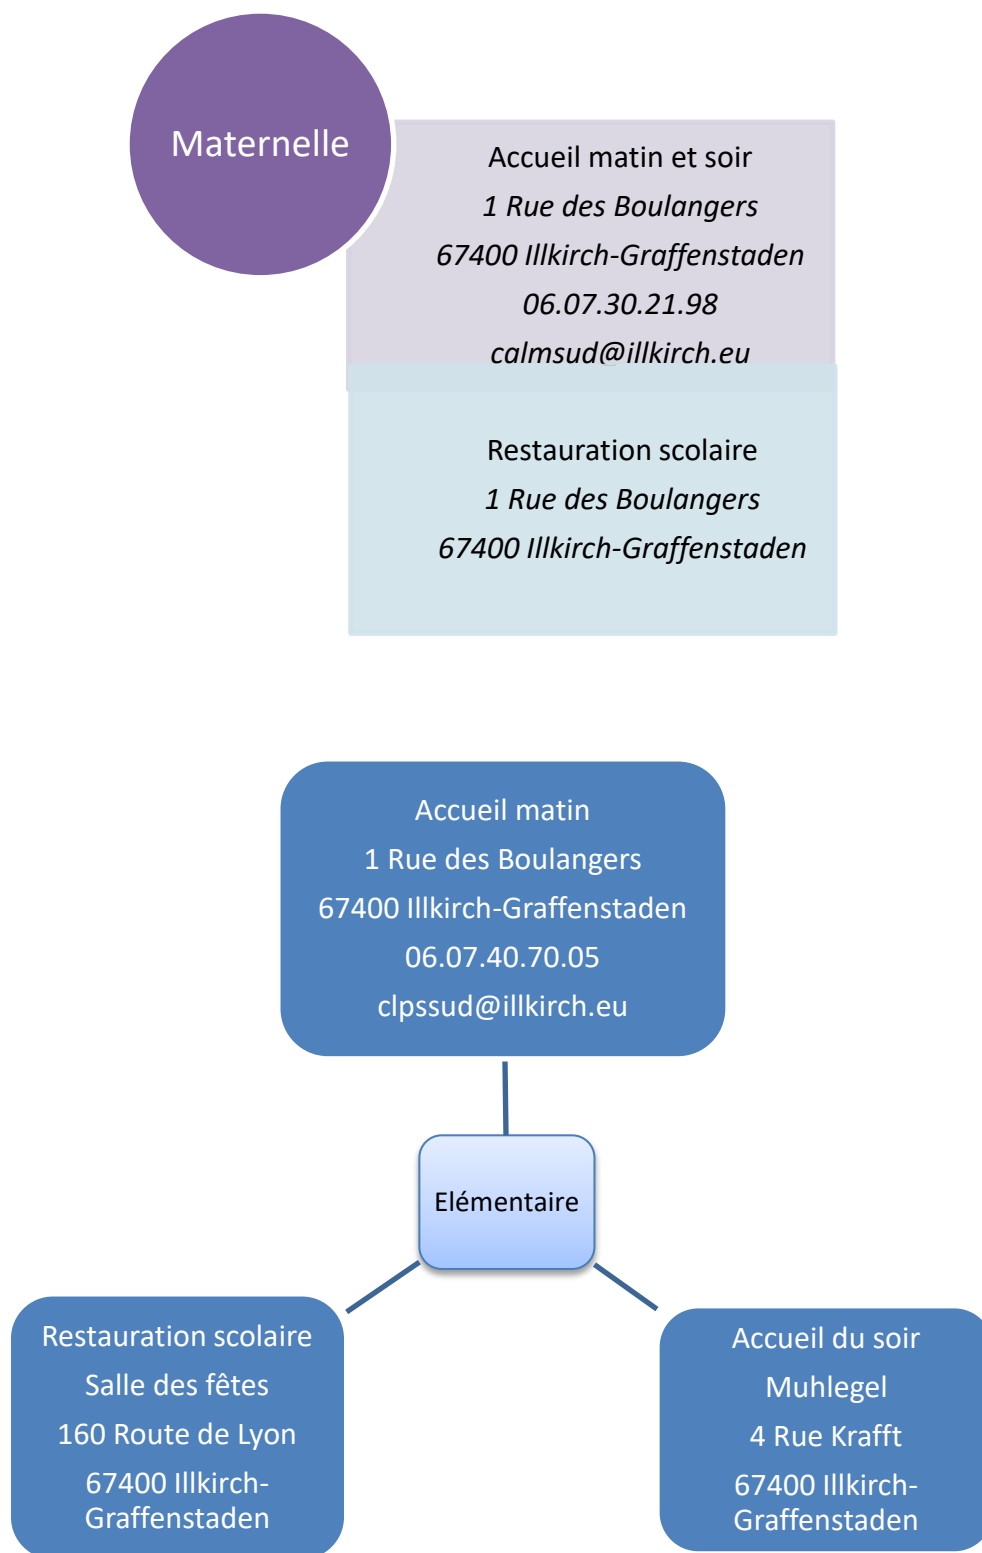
Maternelle

Accueil matin et soir
1 Rue des Boulangers
67400 Illkirch-Graffenstaden
06.07.30.21.98
calmsud@illkirch.eu

Restauration scolaire
1 Rue des Boulangers
67400 Illkirch-Graffenstaden

Accueil matin
1 Rue des Boulangers
67400 Illkirch-Graffenstaden
06.07.40.70.05
clpssud@illkirch.eu

Elémentaire

Restauration scolaire
Salle des fêtes
160 Route de Lyon
67400 Illkirch-Graffenstaden

Accueil du soir
Muhlegel
4 Rue Krafft
67400 Illkirch-Graffenstaden